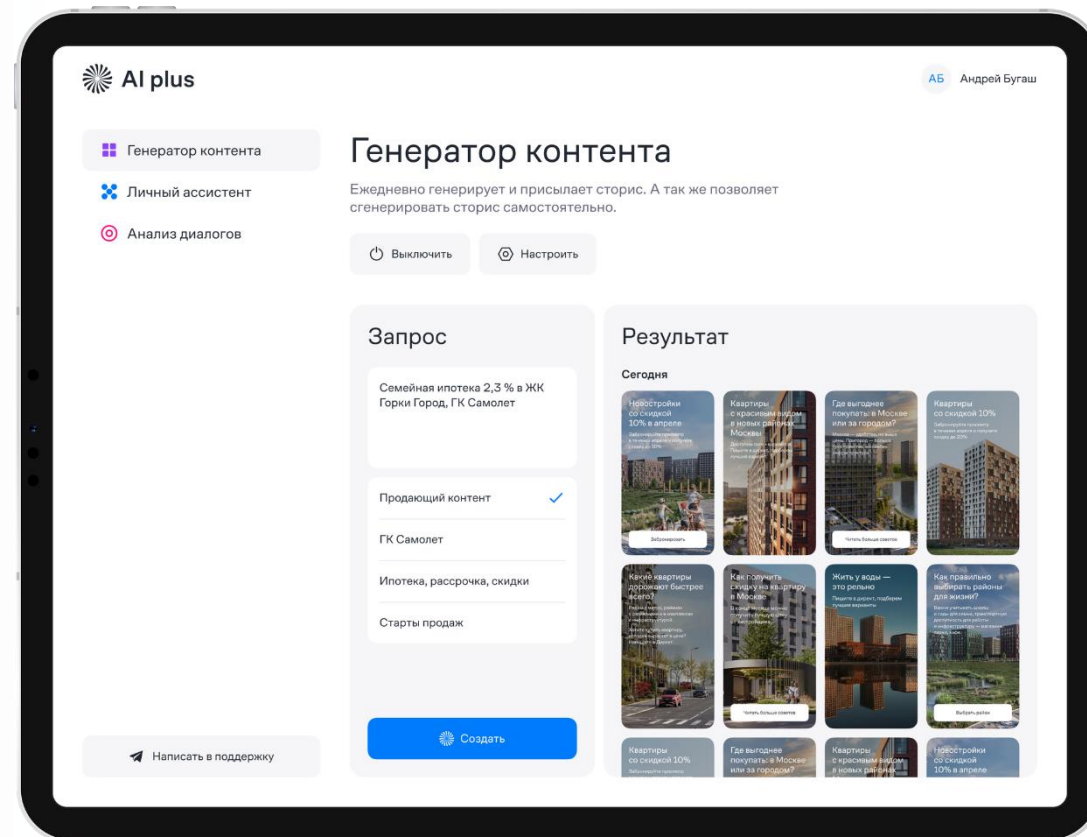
AI plus

АБ Андрей Бугаш

Генератор контента

Личный ассистент

Анализ диалогов

Генератор контента

Ежедневно генерирует и присылает сторис. А так же позволяет сгенерировать сторис самостоятельно.

Выключить

Настроить

Запрос

Семейная ипотека 2,3 % в ЖК Горки Город, ГК Самолет

Продающий контент

ГК Самолет

Ипотека, рассрочка, скидки

Старты продаж

Создать

Результат

Сегодня

Новостройки со скидкой 10% в апреле

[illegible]

Забронировать

Квартиры с красивым видом в новых районах Москвы

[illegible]

Где выгоднее покупать: в Москве или за городом?

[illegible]

Читать больше советов

Квартиры со скидкой 10%

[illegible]

Какие квартиры дорожают быстрее всего?

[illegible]

Как получить скидку на квартиру в Москве

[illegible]

Читать больше советов

Жить у воды — это реально

Пишите в директ, подберем лучшие варианты

Как правильно выбирать районы для жизни?

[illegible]

Выбрать район

Квартиры со скидкой 10%

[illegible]

Где выгоднее покупать: в Москве или за городом?

Квартиры с красивым видом в новых районах

Новостройки со скидкой 10% в апреле

Написать в поддержку